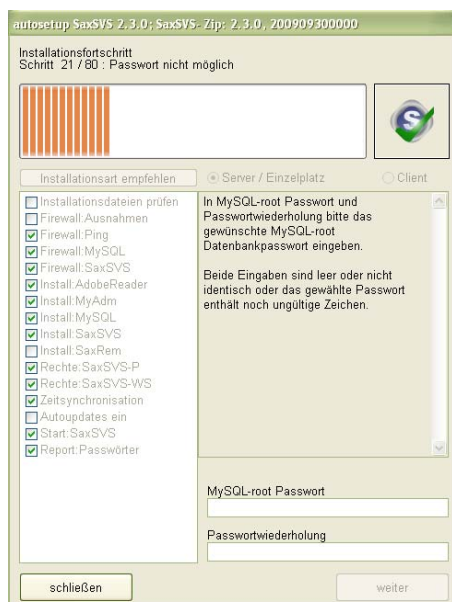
autosetup SaxSVS 2.3.0; SaxSVS- Zip: 2.3.0, 200909300000

Installationsfortschritt
Schritt 21 / 80 : Passwort nicht möglich

Installationsart empfehlen
Server / Einzelplatz
Client

Installationsdateien prüfen
Firewall:Ausnahmen
Firewall:Ping
Firewall:MySQL
Firewall:SaxSVS
Install:AdobeReader
Install:MyAdm
Install:MySQL
Install:SaxSVS
Install:SaxRem
Rechte:SaxSVS-P
Rechte:SaxSVS-WS
Zeitsynchronisation
Autoupdates ein
Start:SaxSVS
Report:Passwörter

In MySQL-root Passwort und Passwortwiederholung bitte das gewünschte MySQL-root Datenbankpasswort eingeben.

Beide Eingaben sind leer oder nicht identisch oder das gewählte Passwort enthält noch ungültige Zeichen.

MySQL-root Passwort

Passwortwiederholung

schließen
weiter